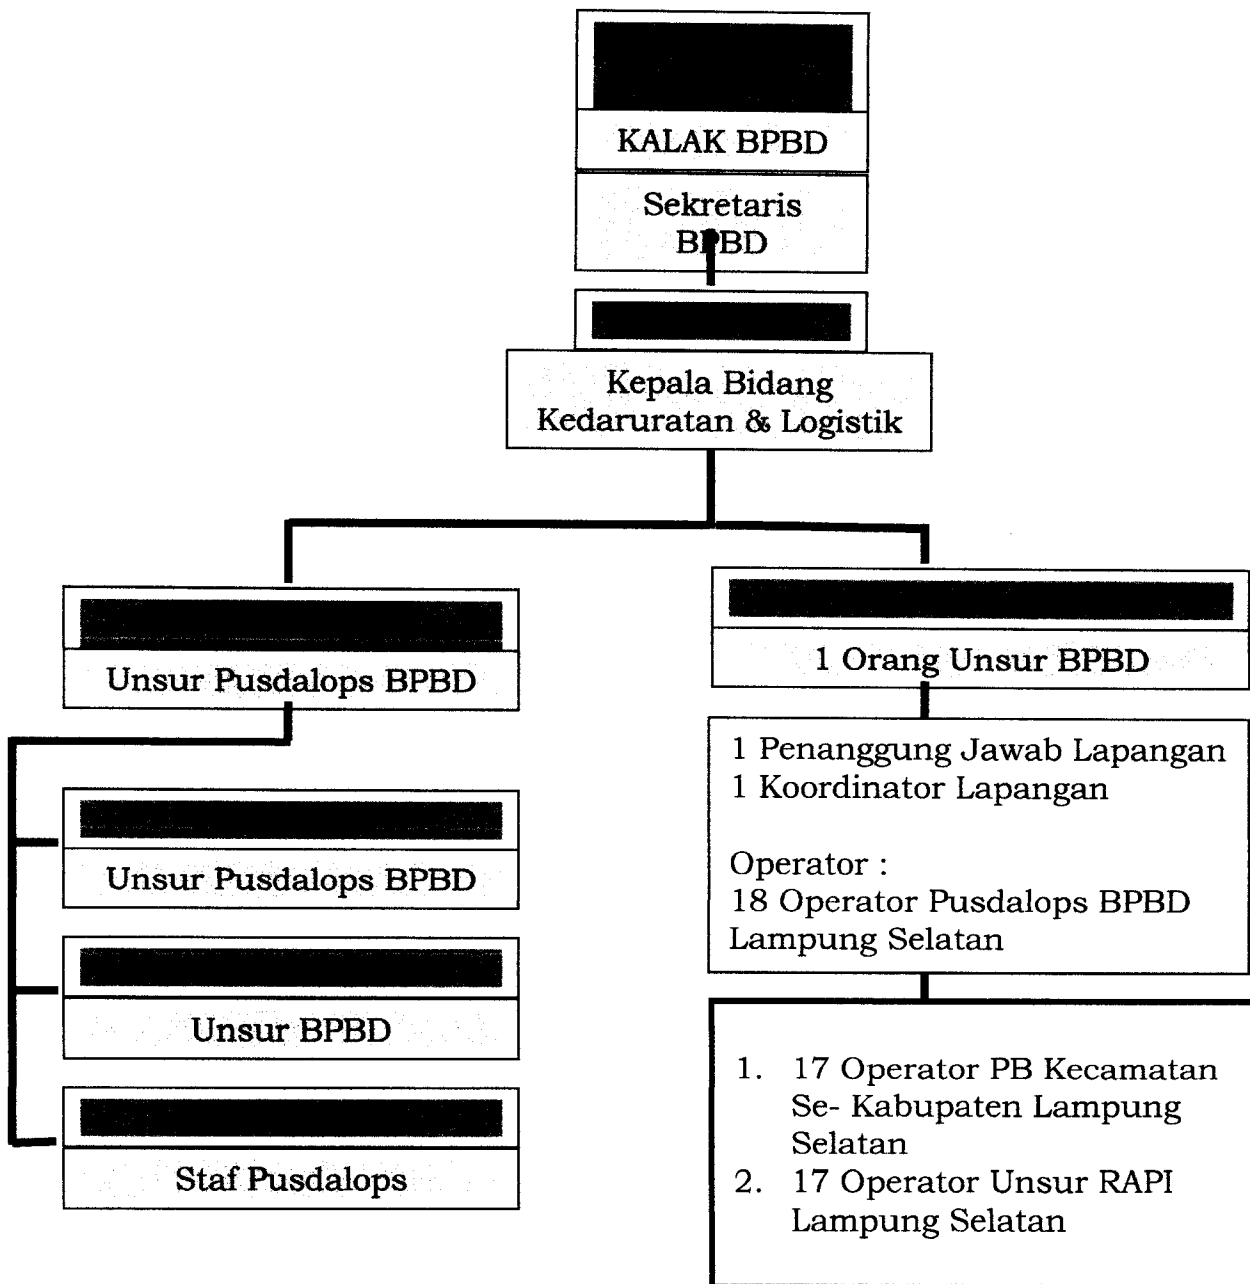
KALAK BPBD

Sekretaris BPBD

Kepala Bidang Kedaruratan & Logistik

Unsur Pusdalops BPBD

1 Orang Unsur BPBD

1 Penanggung Jawab Lapangan
1 Koordinator Lapangan

Operator :
18 Operator Pusdalops BPBD Lampung Selatan

Unsur Pusdalops BPBD

Unsur BPBD

Staf Pusdalops

1. 17 Operator PB Kecamatan Se- Kabupaten Lampung Selatan
2. 17 Operator Unsur RAPI Lampung Selatan